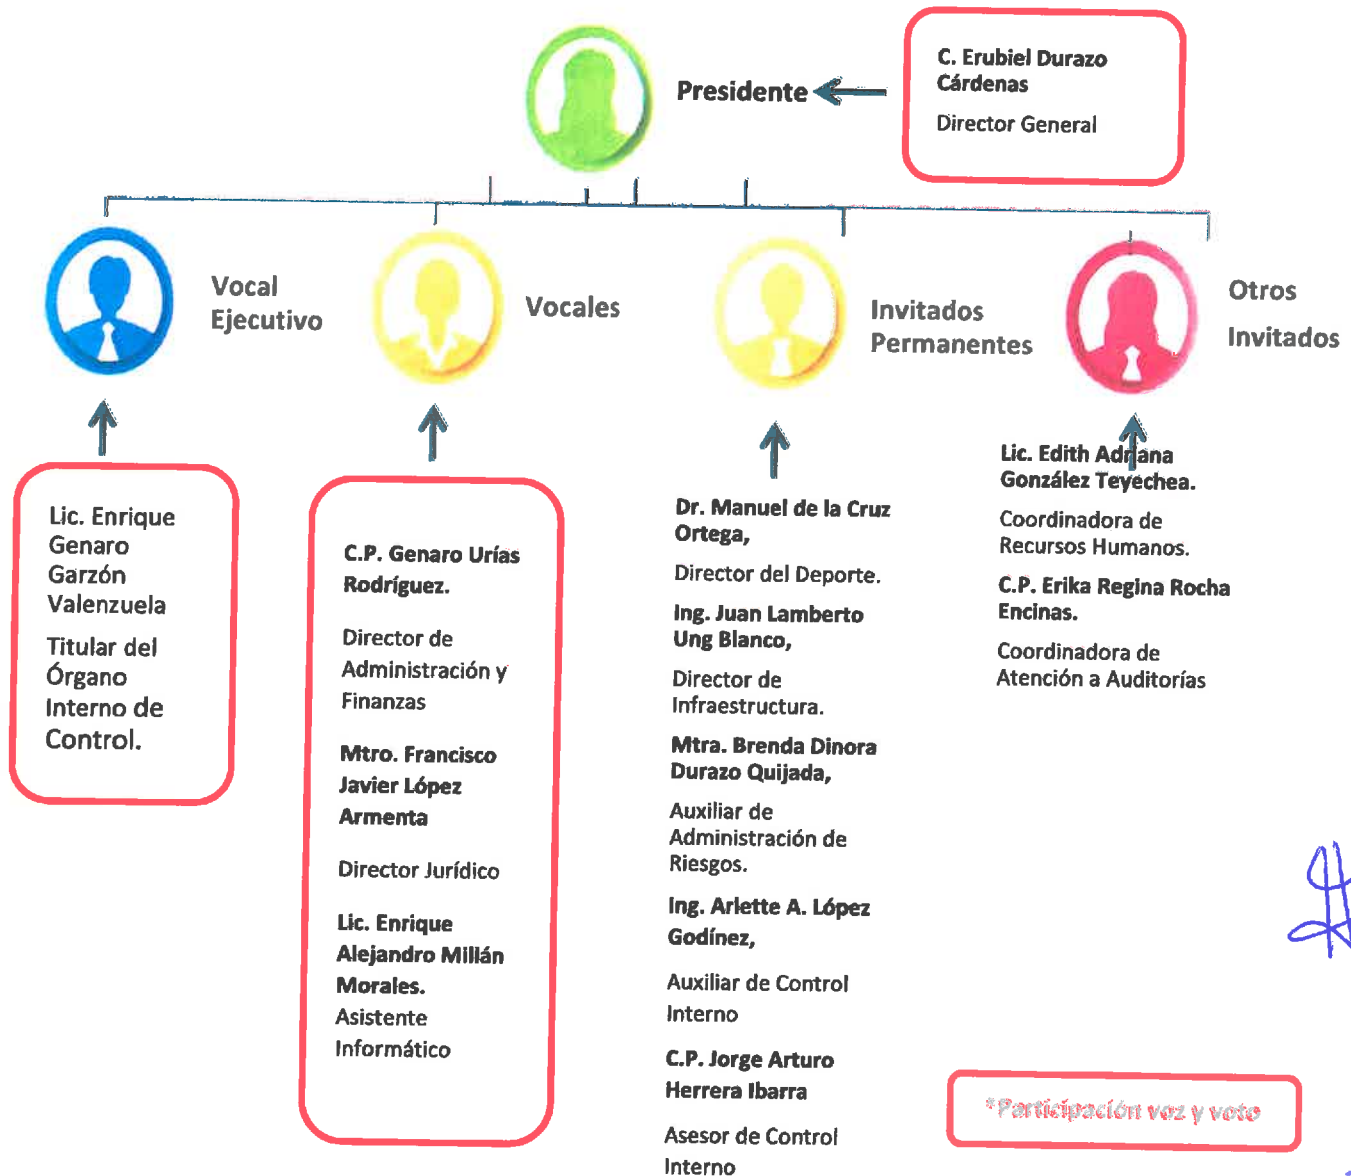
Presidente

C. Erubiel Durazo Cárdenas

Director General

Vocal Ejecutivo

Vocales

Invitados Permanentes

Otros Invitados

Lic. Enrique Genaro Garzón Valenzuela

Titular del Órgano Interno de Control.

C.P. Genaro Urías Rodríguez.

Director de Administración y Finanzas

Mtro. Francisco Javier López Armenta

Director Jurídico

Lic. Enrique Alejandro Millán Morales.

Asistente Informático

Dr. Manuel de la Cruz Ortega,

Director del Deporte.

Ing. Juan Lamberto Ung Blanco,

Director de Infraestructura.

Mtra. Brenda Dinora Durazo Quijada,

Auxiliar de Administración de Riesgos.

Ing. Arlette A. López Godínez,

Auxiliar de Control Interno

C.P. Jorge Arturo Herrera Ibarra

Asesor de Control Interno

Lic. Edith Adriana González Teyechea.

Coordinadora de Recursos Humanos.

C.P. Erika Regina Rocha Encinas.

Coordinadora de Atención a Auditorías

*Participación voz y voto